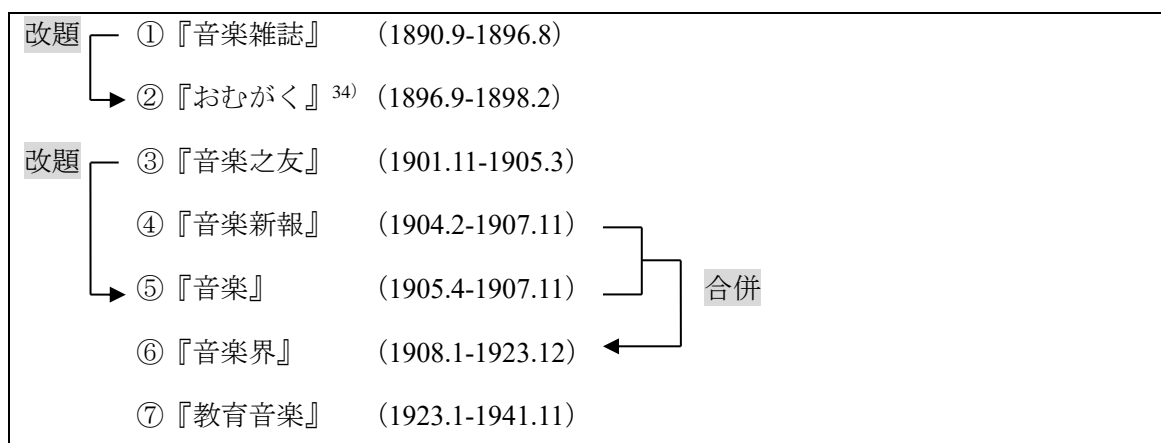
改題

①『音楽雑誌』 （1890.9-1896.8）

②『おむがく』$^{34)}$ （1896.9-1898.2）

改題

③『音楽之友』 （1901.11-1905.3）

④『音楽新報』 （1904.2-1907.11）

⑤『音楽』 （1905.4-1907.11）

合併

⑥『音楽界』 （1908.1-1923.12）

⑦『教育音楽』 （1923.1-1941.11）